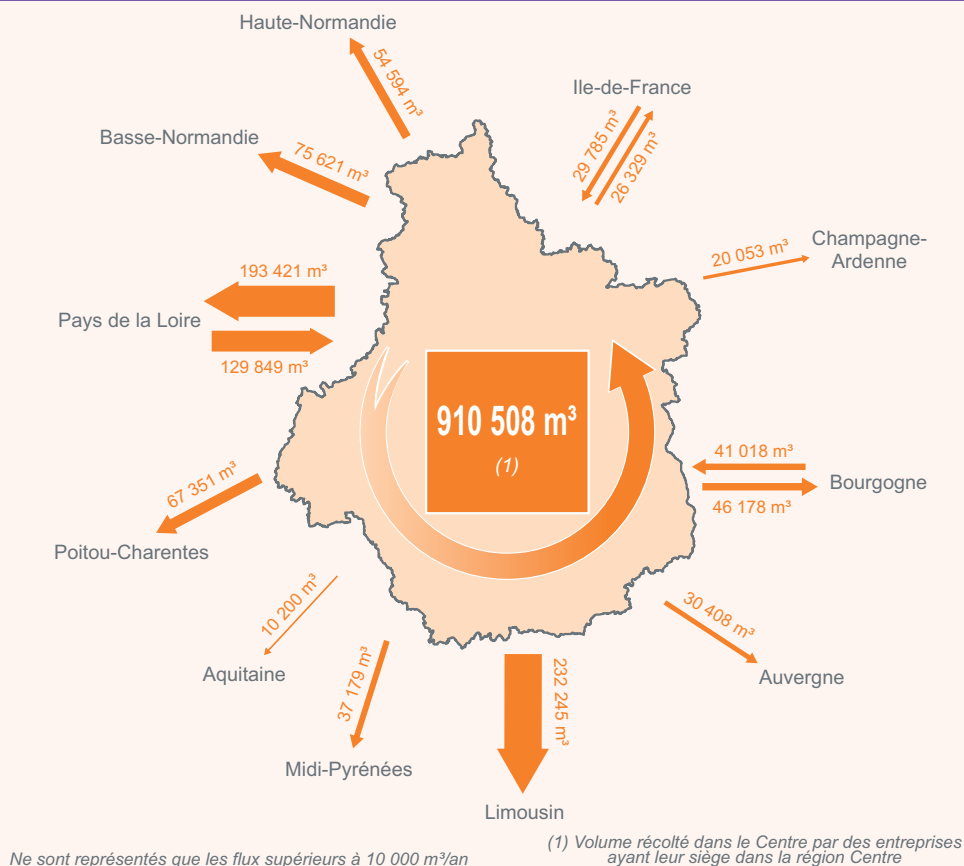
Haute-Normandie

54 594 m³

Ile-de-France

29 785 m³

26 329 m³

Basse-Normandie

75 621 m³

Champagne-Ardenne

20 053 m³

193 421 m³

Pays de la Loire

129 849 m³

910 508 m³

(1)

41 018 m³

Bourgogne

46 178 m³

67 351 m³

Poitou-Charentes

10 200 m³

30 408 m³

Aquitaine

37 179 m³

232 245 m³

Auvergne

Midi-Pyrénées

Limousin

Ne sont représentés que les flux supérieurs à 10 000 m³/an

(1) Volume récolté dans le Centre par des entreprises ayant leur siège dans la région Centre